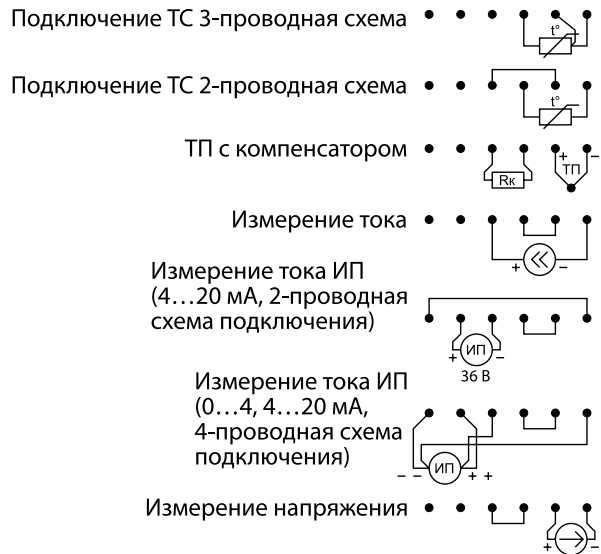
Подключение ТС 3-проводная схема

t°

Подключение ТС 2-проводная схема

t°

ТП с компенсатором

Rк

+ ТП -

Измерение тока

+ -

Измерение тока ИП (4…20 мА, 2-проводная схема подключения)

+ ИП -

36 В

Измерение тока ИП (0…4, 4…20 мА, 4-проводная схема подключения)

- - ИП + +

Измерение напряжения

+ -